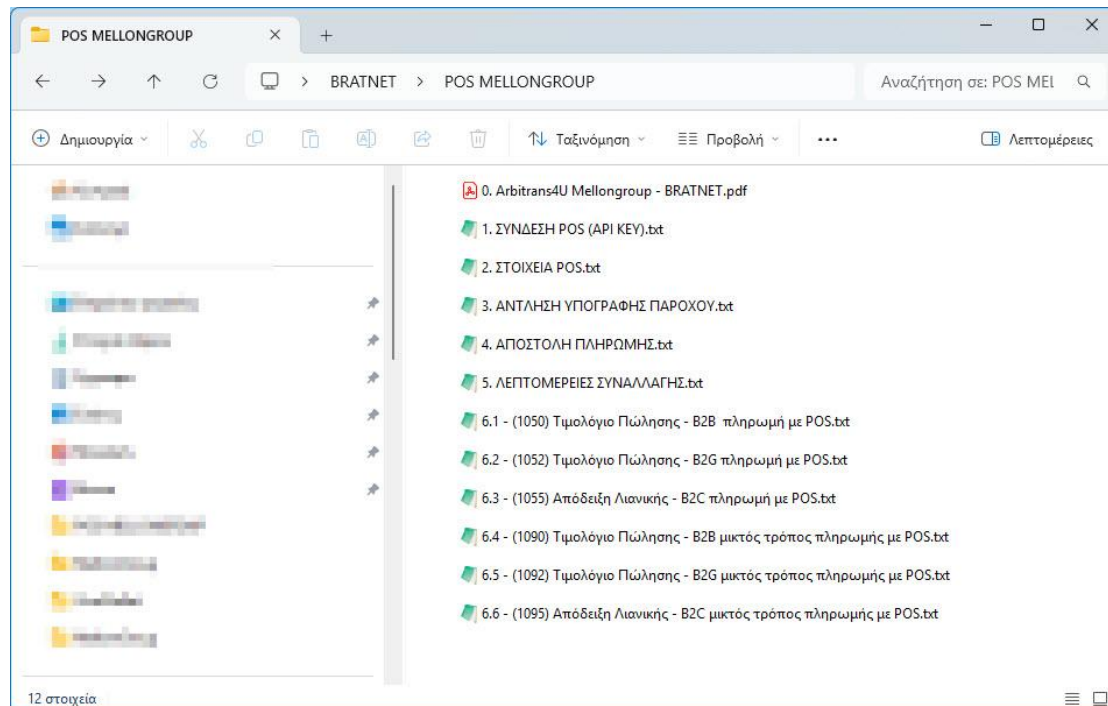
POS MELLONGROUP × +

BRATNET > POS MELLONGROUP

Αναζήτηση σε: POS MEL

Δημιουργία

Ταξινόμηση

Προβολή

...

Λεπτομέρειες

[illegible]
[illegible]
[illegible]
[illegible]
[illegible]
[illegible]
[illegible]
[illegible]
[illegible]
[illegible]
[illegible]
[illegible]

0. Arbitrans4U Mellongroup - BRATNET.pdf
1. ΣΥΝΔΕΣΗ POS (API KEY).txt
2. ΣΤΟΙΧΕΙΑ POS.txt
3. ΑΝΤΛΗΣΗ ΥΠΟΓΡΑΦΗΣ ΠΑΡΟΧΟΥ.txt
4. ΑΠΟΣΤΟΛΗ ΠΛΗΡΩΜΗΣ.txt
5. ΛΕΠΤΟΜΕΡΕΙΕΣ ΣΥΝΑΛΛΑΓΗΣ.txt
6.1 - (1050) Τιμολόγιο Πώλησης - B2B πληρωμή με POS.txt
6.2 - (1052) Τιμολόγιο Πώλησης - B2G πληρωμή με POS.txt
6.3 - (1055) Απόδειξη Λιανικής - B2C πληρωμή με POS.txt
6.4 - (1090) Τιμολόγιο Πώλησης - B2B μικτός τρόπος πληρωμής με POS.txt
6.5 - (1092) Τιμολόγιο Πώλησης - B2G μικτός τρόπος πληρωμής με POS.txt
6.6 - (1095) Απόδειξη Λιανικής - B2C μικτός τρόπος πληρωμής με POS.txt

12 στοιχεία